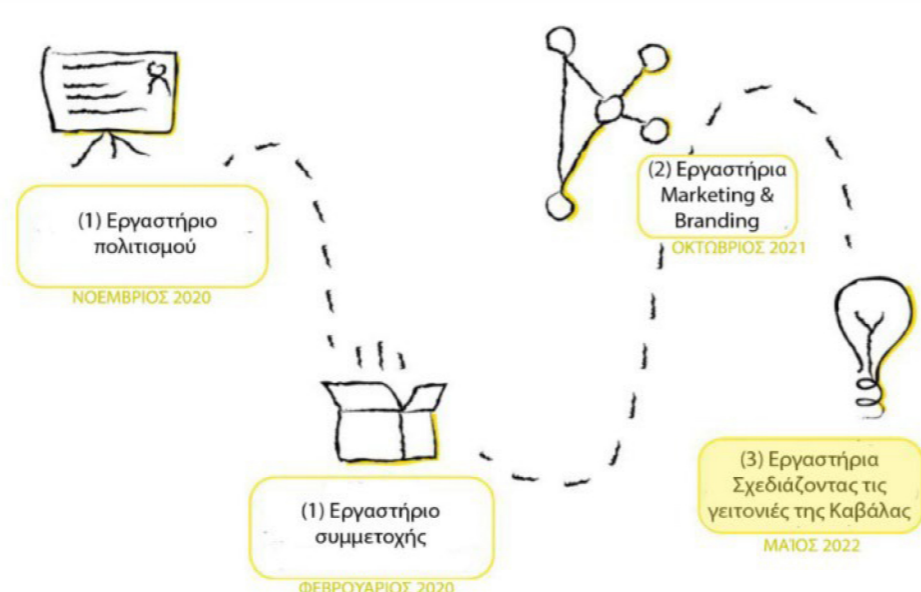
(1) Εργαστήριο πολιτισμού

ΝΟΕΜΒΡΙΟΣ 2020

(1) Εργαστήριο συμμετοχής

ΦΕΒΡΟΥΑΡΙΟΣ 2020

(2) Εργαστήρια Marketing & Branding

ΟΚΤΩΒΡΙΟΣ 2021

(3) Εργαστήρια Σχεδιάζοντας τις γειτονιές της Καβάλας

ΜΑΪΟΣ 2022